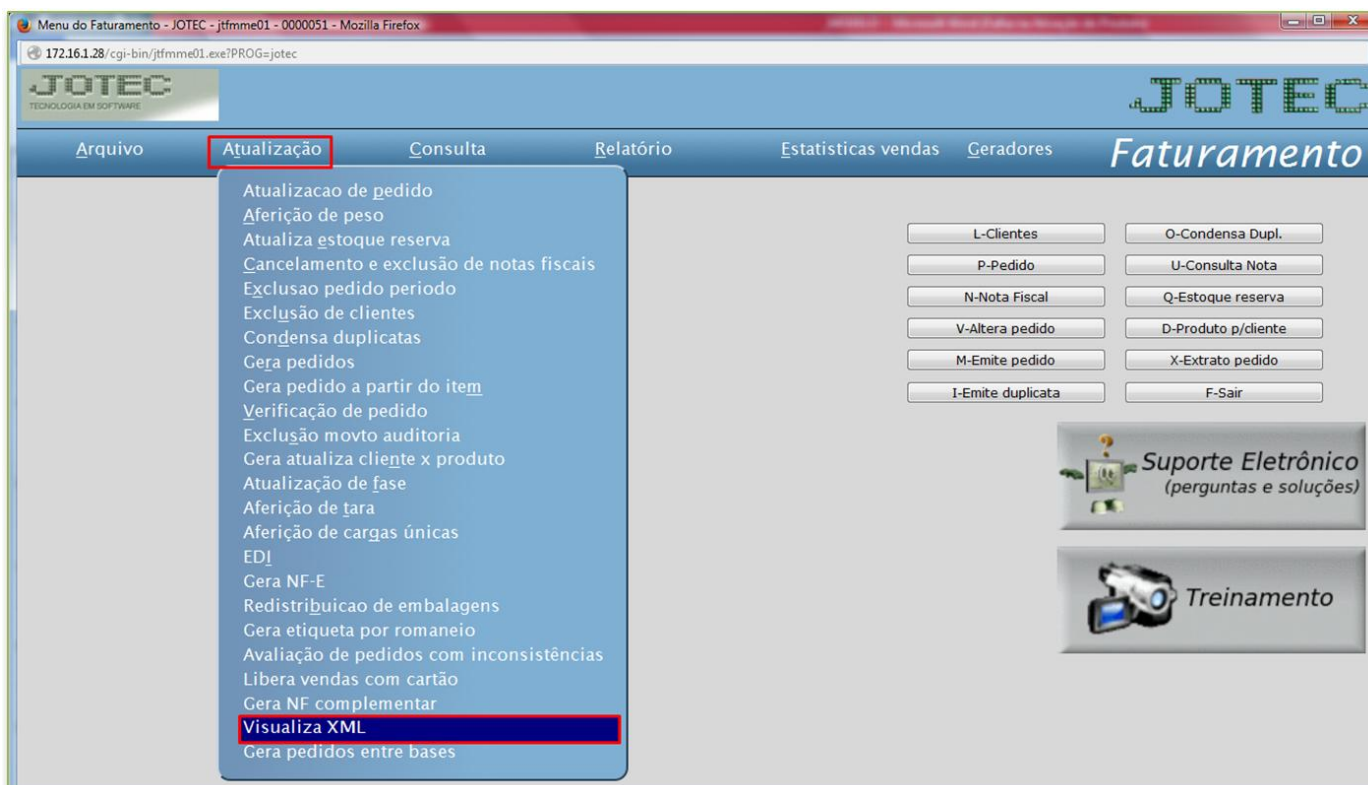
Menu do Faturamento - JOTEC - jtfmme01 - 0000051 - Mozilla Firefox

172.16.1.28/cgi-bin/jtfmme01.exe?PROG=jotec

JOTEC
TECNOLOGIA EM SOFTWARE

JOTEC

Arquivo Atualização Consulta Relatório Estatísticas vendas Geradores Faturamento

Atualizacao de pedido
Aferição de peso
Atualiza estoque reserva
Cancelamento e exclusão de notas fiscais
Exclusao pedido periodo
Exclusão de clientes
Condensa duplicatas
Gera pedidos
Gera pedido a partir do item
Verificação de pedido
Exclusão movto auditoria
Gera atualiza cliente x produto
Atualização de fase
Aferição de tara
Aferição de cargas únicas
EDI
Gera NF-E
Redistribuicao de embalagens
Gera etiqueta por romaneio
Avaliação de pedidos com inconsistências
Libera vendas com cartão
Gera NF complementar
Visualiza XML
Gera pedidos entre bases

L-Clientes
O-Condensa Dupl.
P-Pedido
U-Consulta Nota
N-Nota Fiscal
Q-Estoque reserva
V-Altera pedido
D-Produto p/cliente
M-Emite pedido
X-Extrato pedido
I-Emite duplicata
F-Sair

Suporte Eletrônico
(perguntas e soluções)

Treinamento